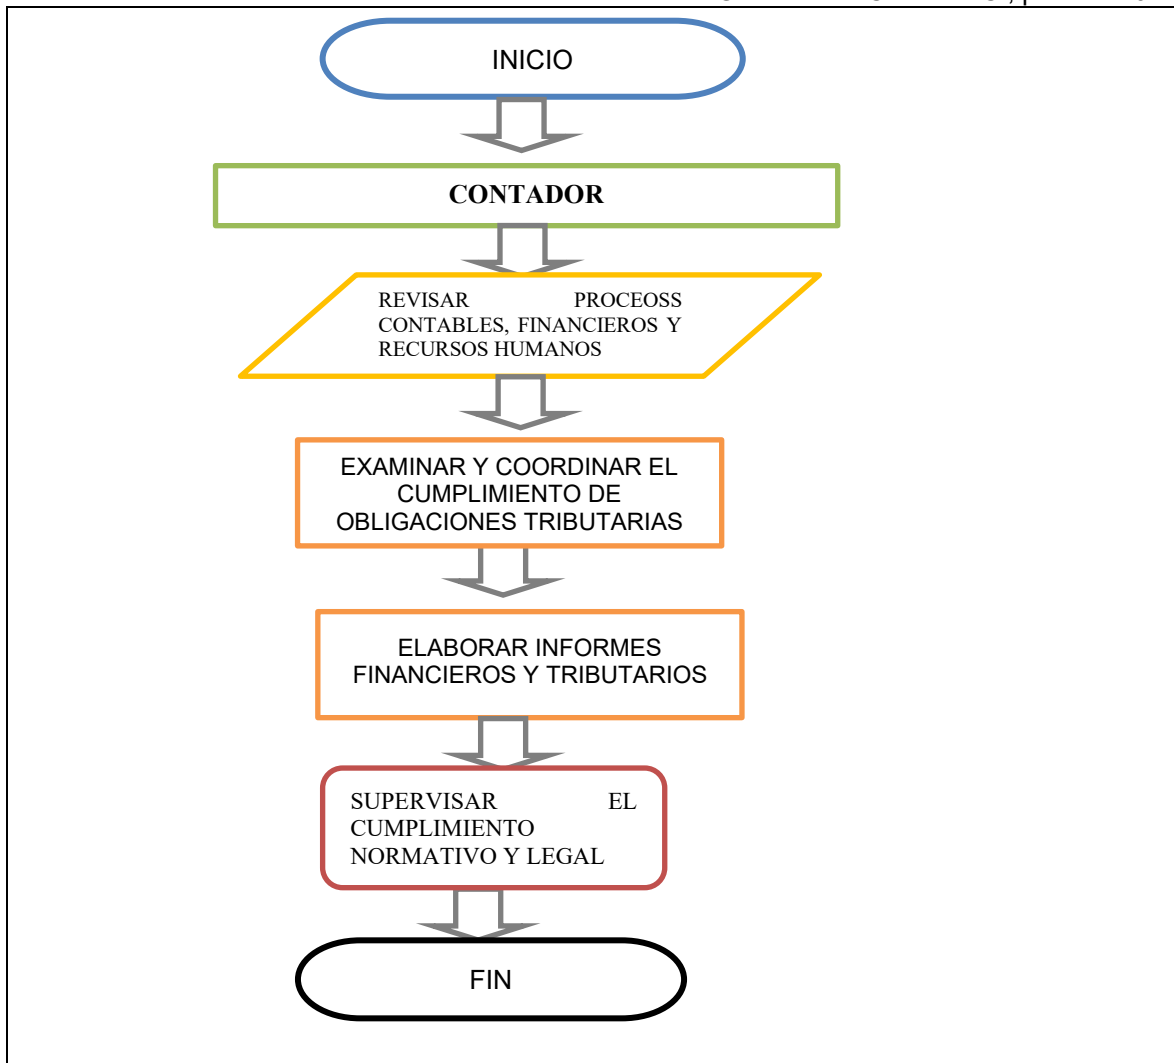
INICIO

CONTADOR

REVISAR PROCEOSS CONTABLES, FINANCIEROS Y RECURSOS HUMANOS

EXAMINAR Y COORDINAR EL CUMPLIMIENTO DE OBLIGACIONES TRIBUTARIAS

ELABORAR INFORMES FINANCIEROS Y TRIBUTARIOS

SUPERVISAR EL CUMPLIMIENTO NORMATIVO Y LEGAL

FIN